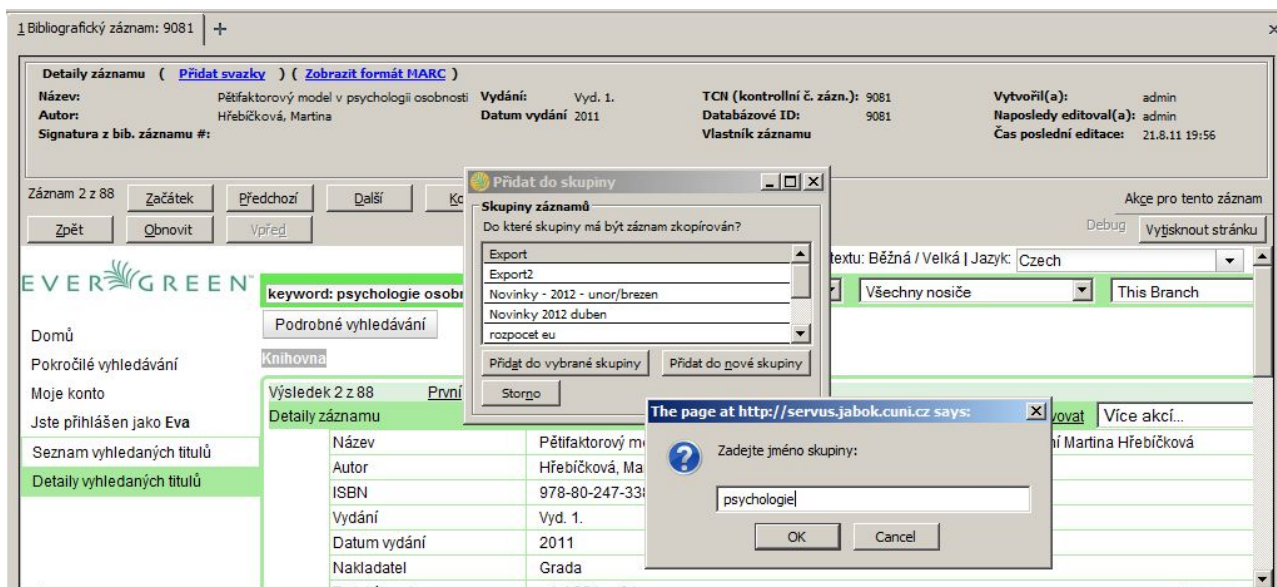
1 Bibliografický záznam: 9081 | +

Detaily záznamu ( Přidat svazky ) ( Zobrazit formát MARC )
Název: Pětifaktorový model v psychologii osobnosti
Autor: Hřebíčková, Martina
Signatura z bib. záznamu #:
Vydání: Vyd. 1.
Datum vydání 2011
TCN (kontrolní č. zázn.): 9081
Databázové ID: 9081
Vlastník záznamu
Vytvořil(a): admin
Naposledy editoval(a): admin
Čas poslední editace: 21.8.11 19:56

Záznam 2 z 88 Začátek Předchozí Další Ko
Zpět Obnovit Vpřed
Akce pro tento záznam
Debug Vytisknout stránku

Přidat do skupiny
Skupiny záznamů
Do které skupiny má být záznam zkopírován?
Export
Export2
Novinky - 2012 - unor/brezen
Novinky 2012 duben
rozpocet eu
Přidat do vybrané skupiny
Přidat do nové skupiny
Storno

EVERGREEN
keyword: psychologie osob
textu: Běžná / Velká | Jazyk: Czech
Všechny nosiče
This Branch
Podrobné vyhledávání
Knihovna
Domů
Pokročilé vyhledávání
Moje konto
Jste přihlášen jako Eva
Seznam vyhledaných titulů
Detaily vyhledaných titulů

Výsledek 2 z 88 První
Detaily záznamu
vovat Více akcí...
Název Pětifaktorový m
í Martina Hřebíčková
Autor Hřebíčková, Ma
ISBN 978-80-247-33
Vydání Vyd. 1.
Datum vydání 2011
Nakladatel Grada

The page at http://servus.jabok.cuni.cz says:
Zadejte jméno skupiny:
psychologie
OK Cancel